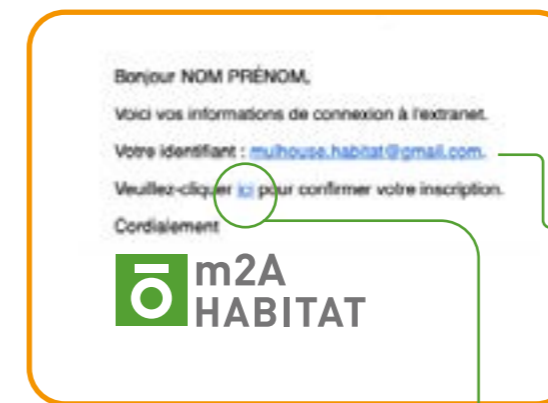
Bonjour NOM PRÉNOM,

Voici vos informations de connexion à l'extranet.

Votre identifiant : mulhouse.habitat@gmail.com.

Veuillez-cliquer ici pour confirmer votre inscription.

Cordialement

m2A HABITAT